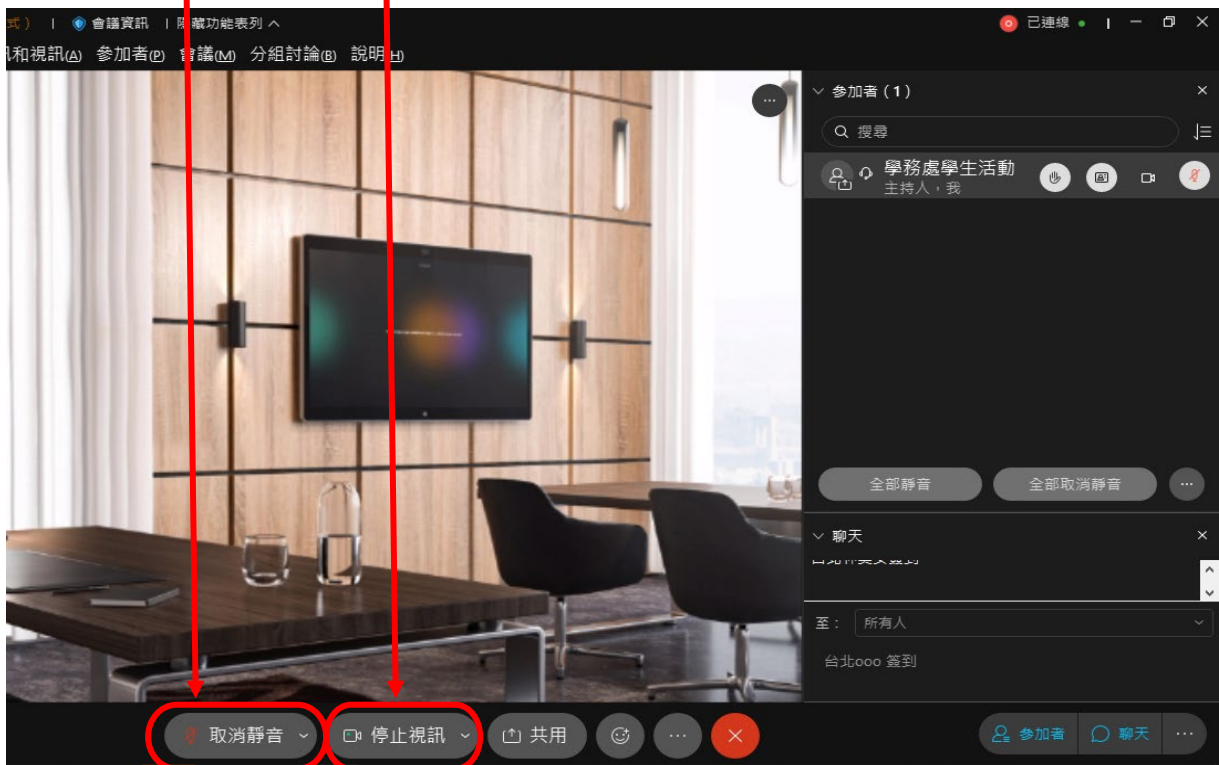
式） | 會議資訊 | 隱藏功能表列 ^
已連線
訊和視訊(A) 參加者(P) 會議(M) 分組討論(B) 說明(H)
參加者（1）
搜尋
學務處學生活動
主持人，我
全部靜音
全部取消靜音
聊天
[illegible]
至： 所有人
台北ooo 簽到
取消靜音
停止視訊
共用
參加者
聊天